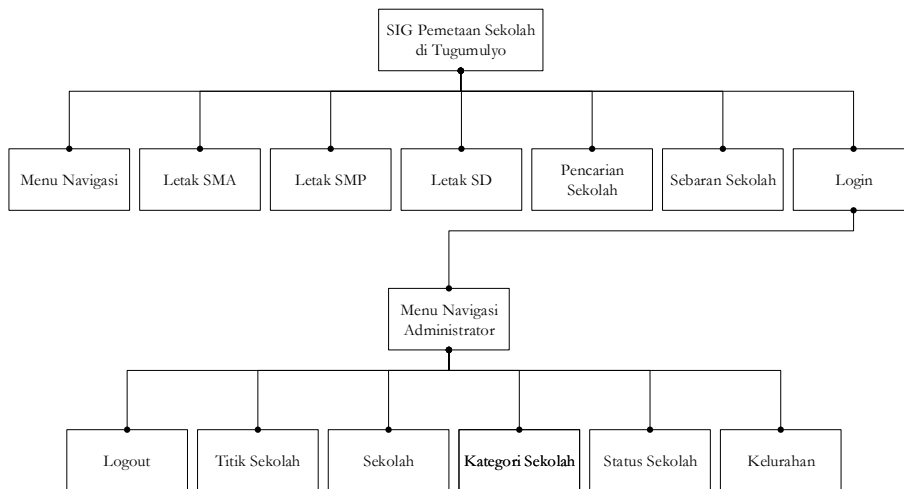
SIG Pemetaan Sekolah di Tugumulyo

Menu Navigasi

Letak SMA

Letak SMP

Letak SD

Pencarian Sekolah

Sebaran Sekolah

Login

Menu Navigasi Administrator

Logout

Titik Sekolah

Sekolah

Kategori Sekolah

Status Sekolah

Kelurahan